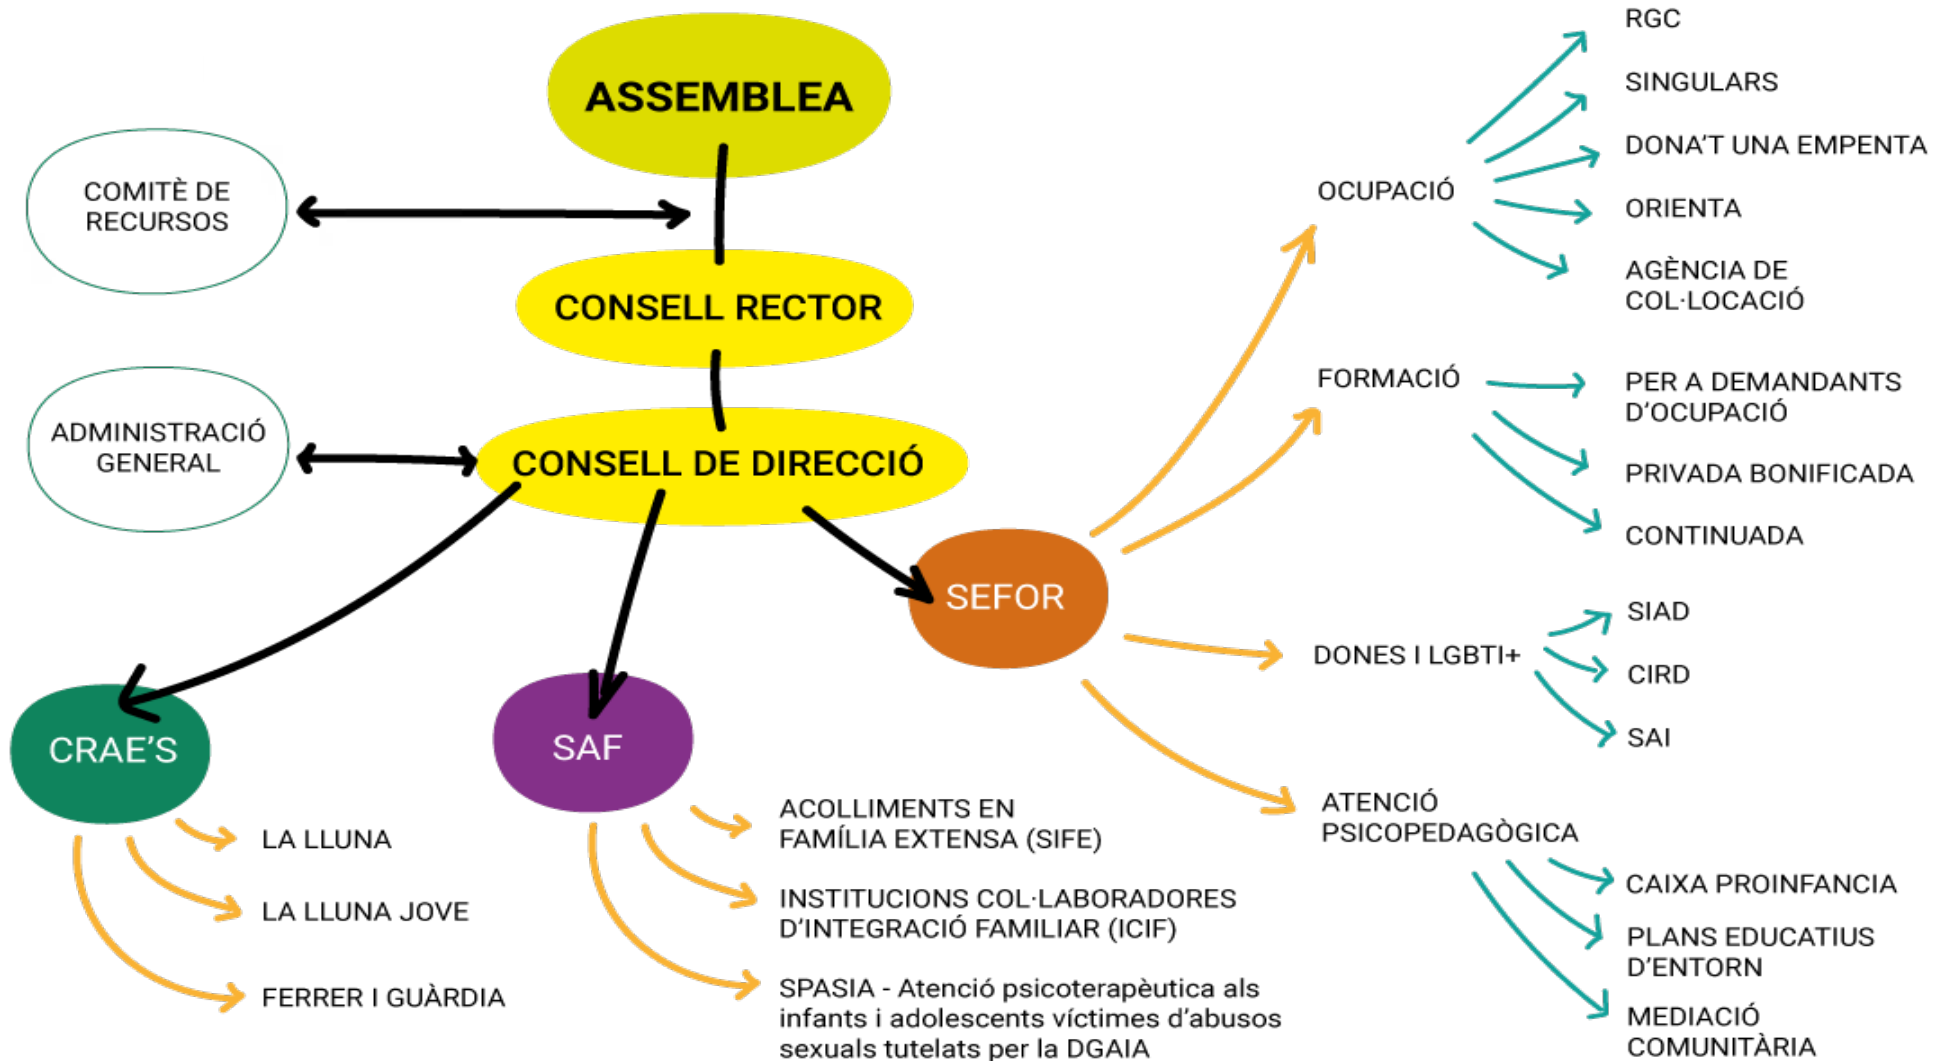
ASSEMBLEA

COMITÈ DE RECURSOS

CONSELL RECTOR

ADMINISTRACIÓ GENERAL

CONSELL DE DIRECCIÓ

CRAE'S

LA LLUNA

LA LLUNA JOVE

FERRER I GUÀRDIA

SAF

ACOLLIMENTS EN FAMÍLIA EXTENSA (SIFE)

INSTITUCIONS COL·LABORADORES D'INTEGRACIÓ FAMILIAR (ICIF)

SPASIA - Atenció psicoterapèutica als infants i adolescents víctimes d'abusos sexuals tutelats per la DGAIA

SEFOR

OCUPACIÓ

RGC

SINGULARS

DONA'T UNA EMPENTA

ORIENTA

AGÈNCIA DE COL·LOCACIÓ

FORMACIÓ

PER A DEMANDANTS D'OCUPACIÓ

PRIVADA BONIFICADA

CONTINUADA

DONES I LGBTI+

SIAD

CIRD

SAI

ATENCIÓ PSICOPEDAGÒGICA

CAIXA PROINFANCIA

PLANS EDUCATIUS D'ENTORN

MEDIACIÓ COMUNITÀRIA